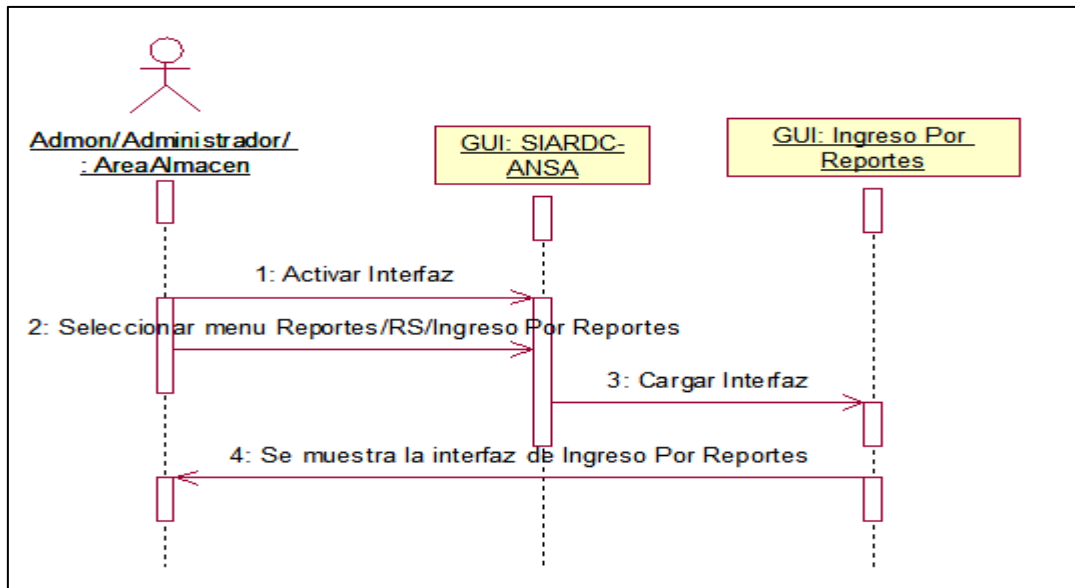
Admon/Administrador/
: AreaAlmacen

GUI: SIARDC-ANSA

GUI: Ingreso Por Reportes

1: Activar Interfaz

2: Seleccionar menu Reportes/RS/Ingreso Por Reportes

3: Cargar Interfaz

4: Se muestra la interfaz de Ingreso Por Reportes